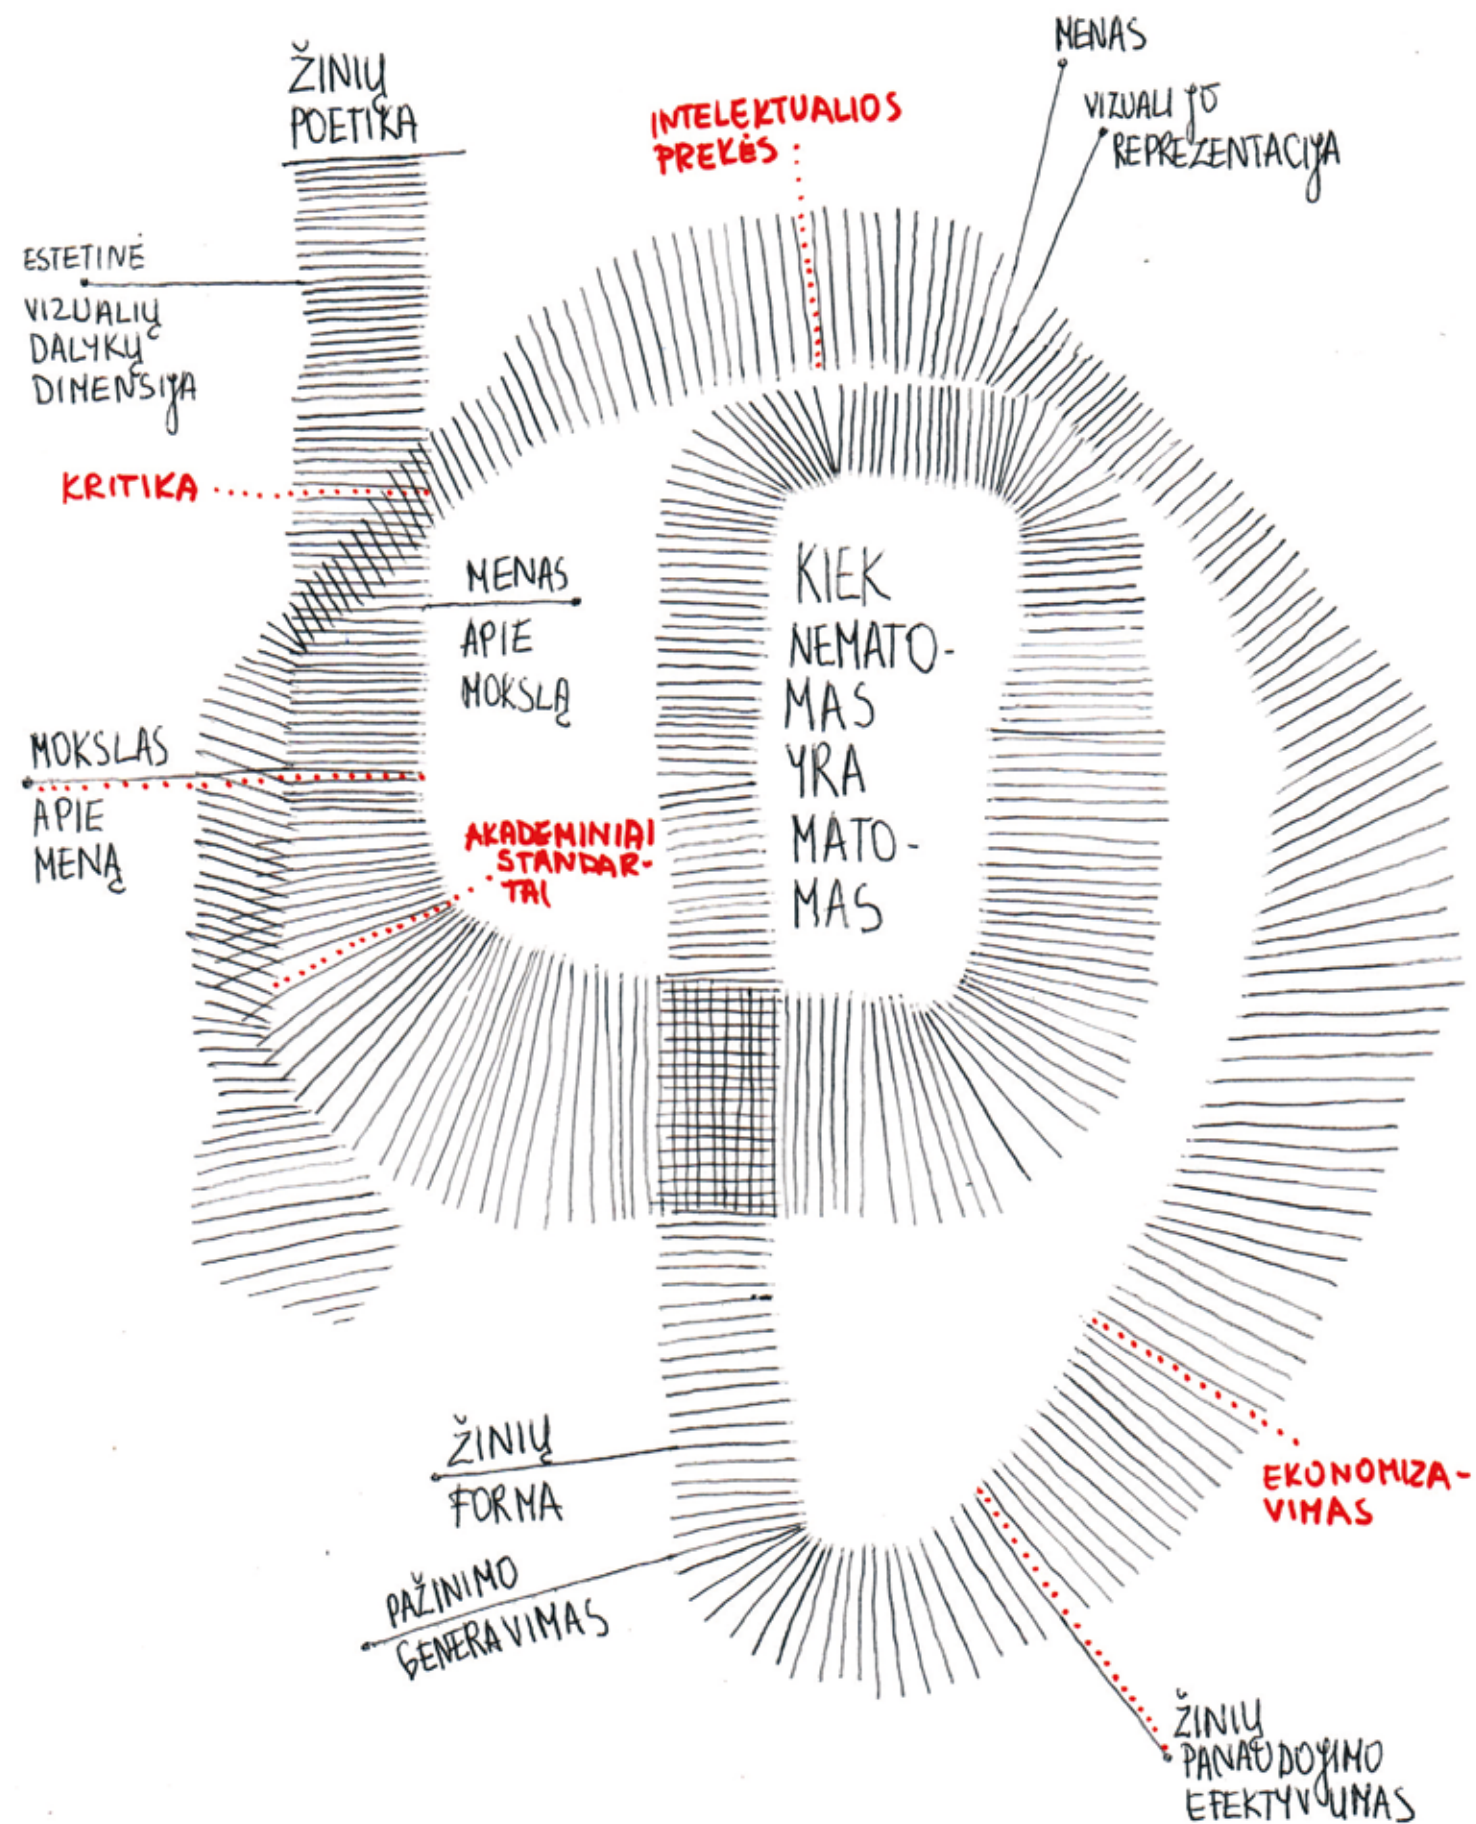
ŽINIŲ POETIKA

MENAS

INTELEKTUALIOS PREKĖS

VIZUALI JO REPREZENTACIJA

ESTETINĖ VIZUALIŲ DALYKŲ DIMENSIJA

KRITIKA

MENAS APIE MOKSLĄ

KIEK NEMATOMAS YRA MATOMAS

MOKSLAS APIE MENĄ

AKADEMINIAI STANDARTAI

ŽINIŲ FORMA

PAŽINIMO GENERAVIMAS

EKONOMIZAVIMAS

ŽINIŲ PANAUDOJIMO EFEKTYVUMAS